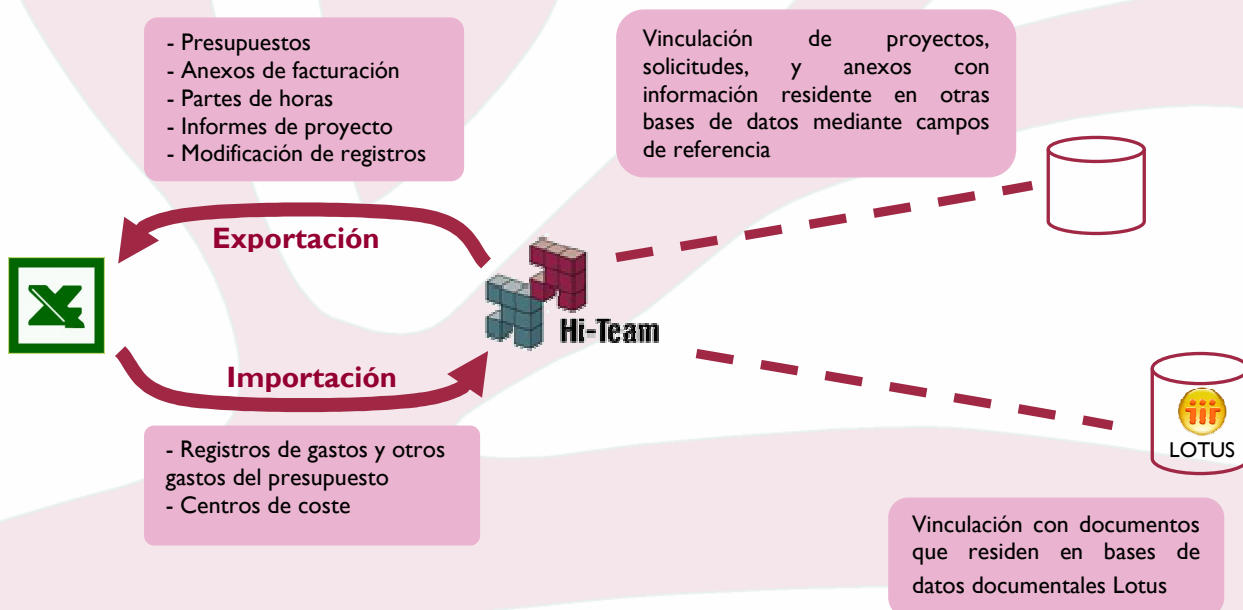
- Presupuestos
- Anexos de facturación
- Partes de horas
- Informes de proyecto
- Modificación de registros

Vinculación de proyectos, solicitudes, y anexos con información residente en otras bases de datos mediante campos de referencia

Exportación

Hi-Team

Importación

- Registros de gastos y otros gastos del presupuesto
- Centros de coste

LOTUS

Vinculación con documentos que residen en bases de datos documentales Lotus